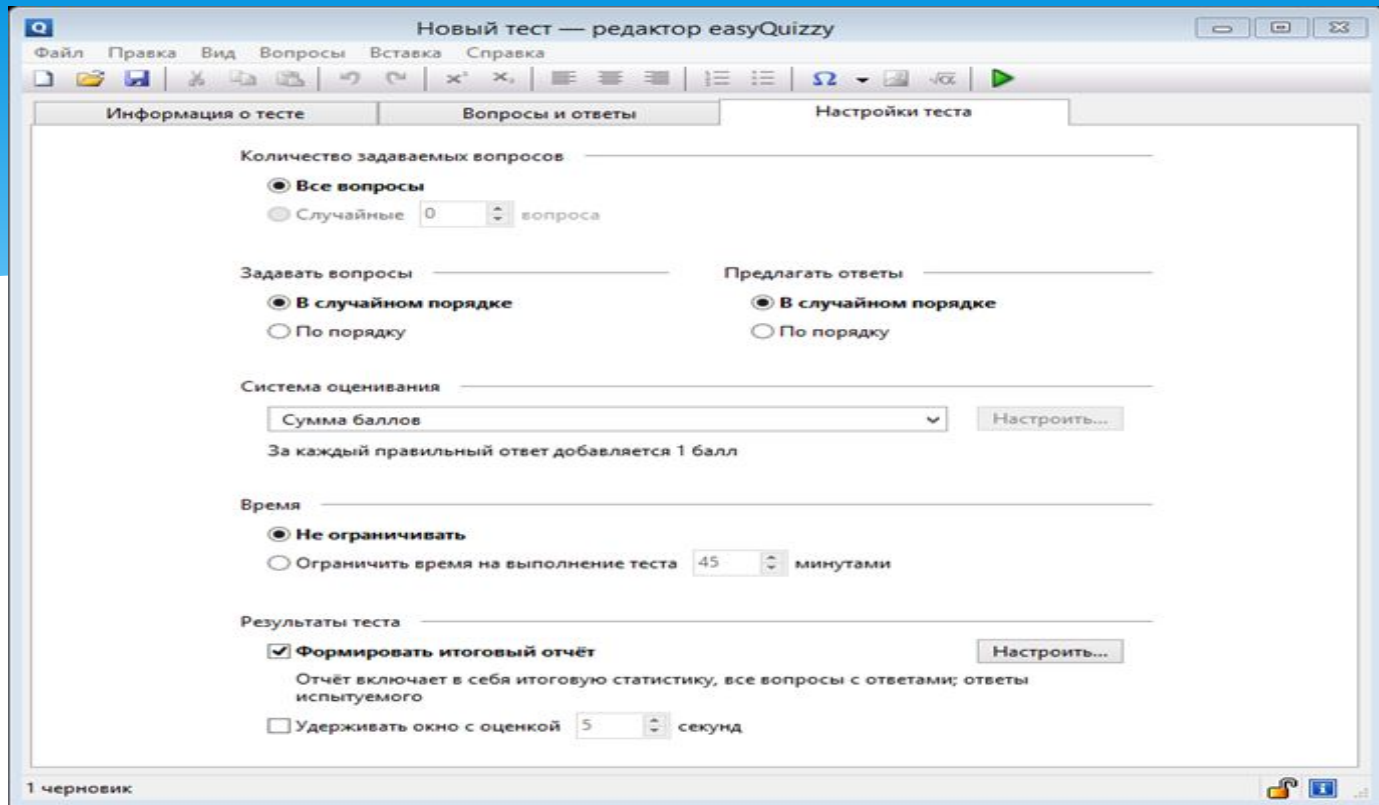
Новый тест — редактор easyQuizzy

Файл Правка Вид Вопросы Вставка Справка

Информация о тесте | Вопросы и ответы | Настройки теста

Количество задаваемых вопросов

Все вопросы

Случайные 0 вопроса

Задавать вопросы

В случайном порядке

По порядку

Предлагать ответы

В случайном порядке

По порядку

Система оценивания

Сумма баллов

Настроить...

За каждый правильный ответ добавляется 1 балл

Время

Не ограничивать

Ограничить время на выполнение теста 45 минутами

Результаты теста

Формировать итоговый отчёт

Настроить...

Отчёт включает в себя итоговую статистику, все вопросы с ответами; ответы испытуемого

Удерживать окно с оценкой 5 секунд

1 черновик